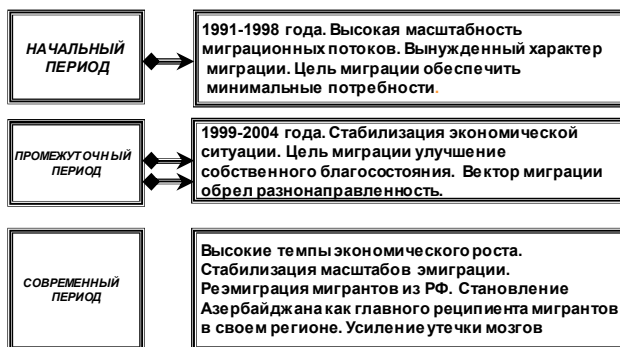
НАЧАЛЬНЫЙ ПЕРИОД

1991-1998 года. Высокая масштабность миграционных потоков. Вынужденный характер миграции. Цель миграции обеспечить минимальные потребности.

ПРОМЕЖУТОЧНЫЙ ПЕРИОД

1999-2004 года. Стабилизация экономической ситуации. Цель миграции улучшение собственного благосостояния. Вектор миграции обрел разнонаправленность.

СОВРЕМЕННЫЙ ПЕРИОД

Высокие темпы экономического роста. Стабилизация масштабов эмиграции. Реэмиграция мигрантов из РФ. Становление Азербайджана как главного реципиента мигрантов в своем регионе. Усиление утечки мозгов